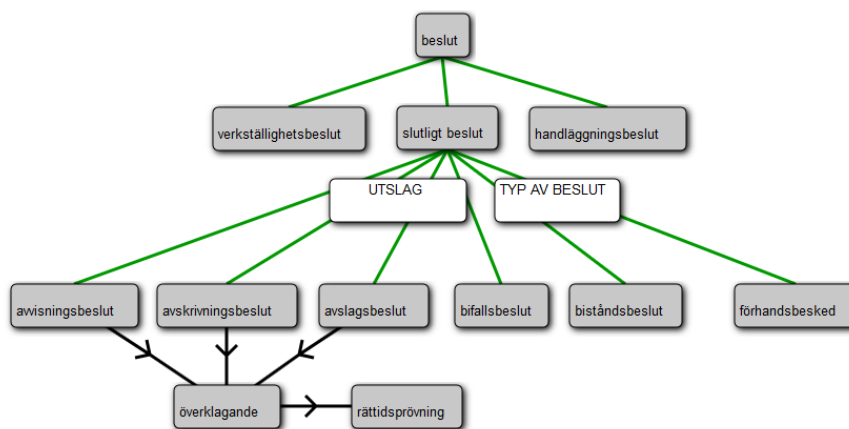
beslut

verkställighetsbeslut

slutligt beslut

handläggningsbeslut

UTSLAG

TYP AV BESLUT

awisningsbeslut

avskrivningsbeslut

avslagsbeslut

bifallsbeslut

biståndsbeslut

förhandsbesked

överklagande

rättidsprövning